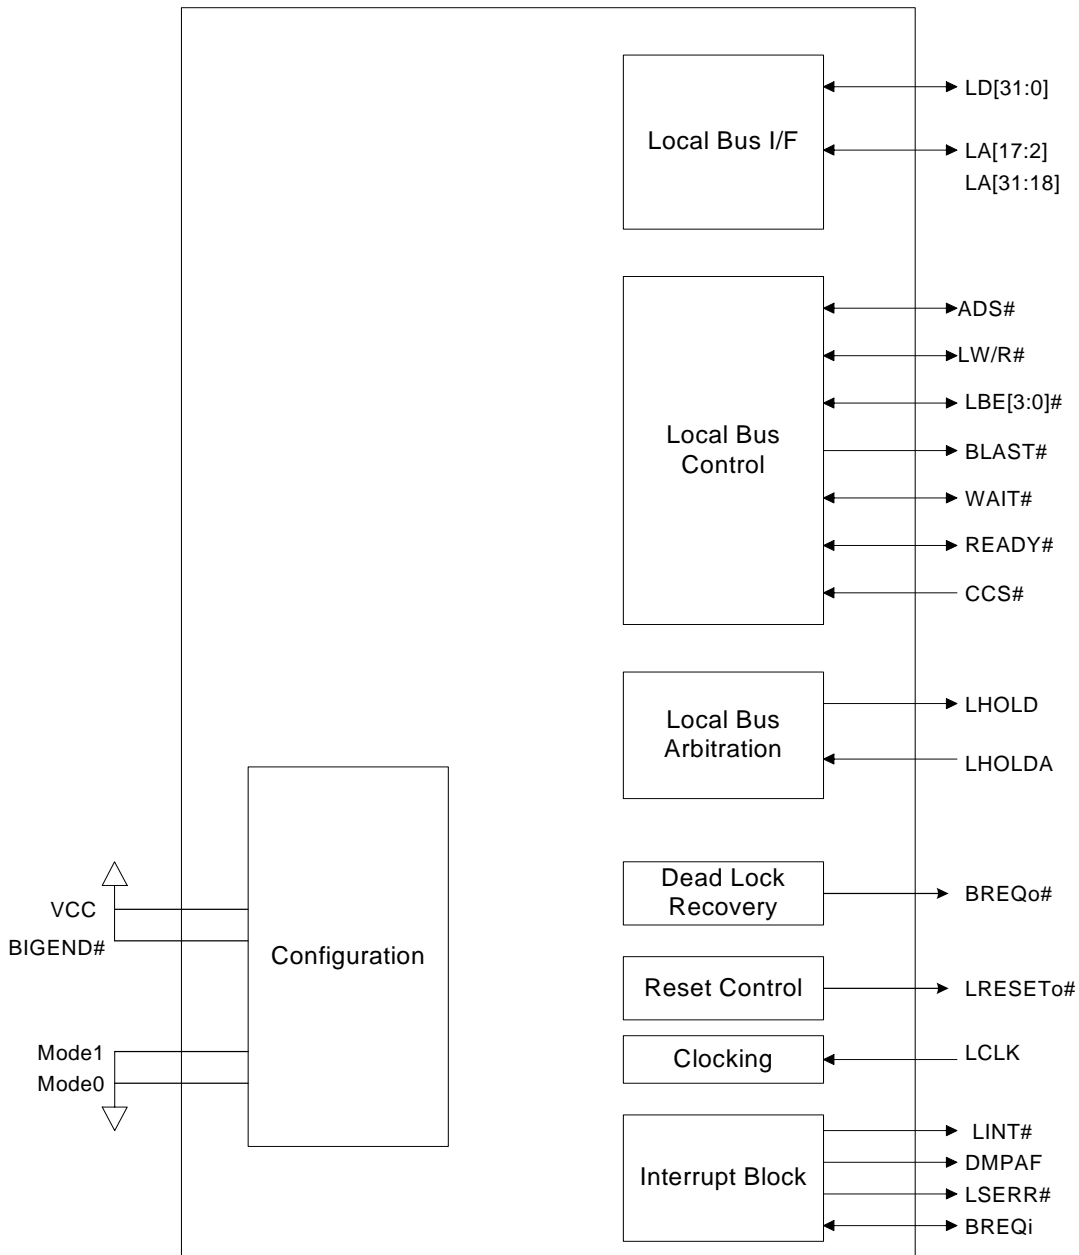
Local Bus I/F

LD[31:0]

LA[17:2]
LA[31:18]

Local Bus Control

ADS#

LW/R#

LBE[3:0]#

BLAST#

WAIT#

READY#

CCS#

Local Bus Arbitration

LHOLD

LHOLDA

Dead Lock Recovery

BREQo#

Reset Control

LRESETo#

Clocking

LCLK

Interrupt Block

LINT#

DMPAF

LSERR#

BREQi

VCC

BIGEND#

Configuration

Mode1

Mode0